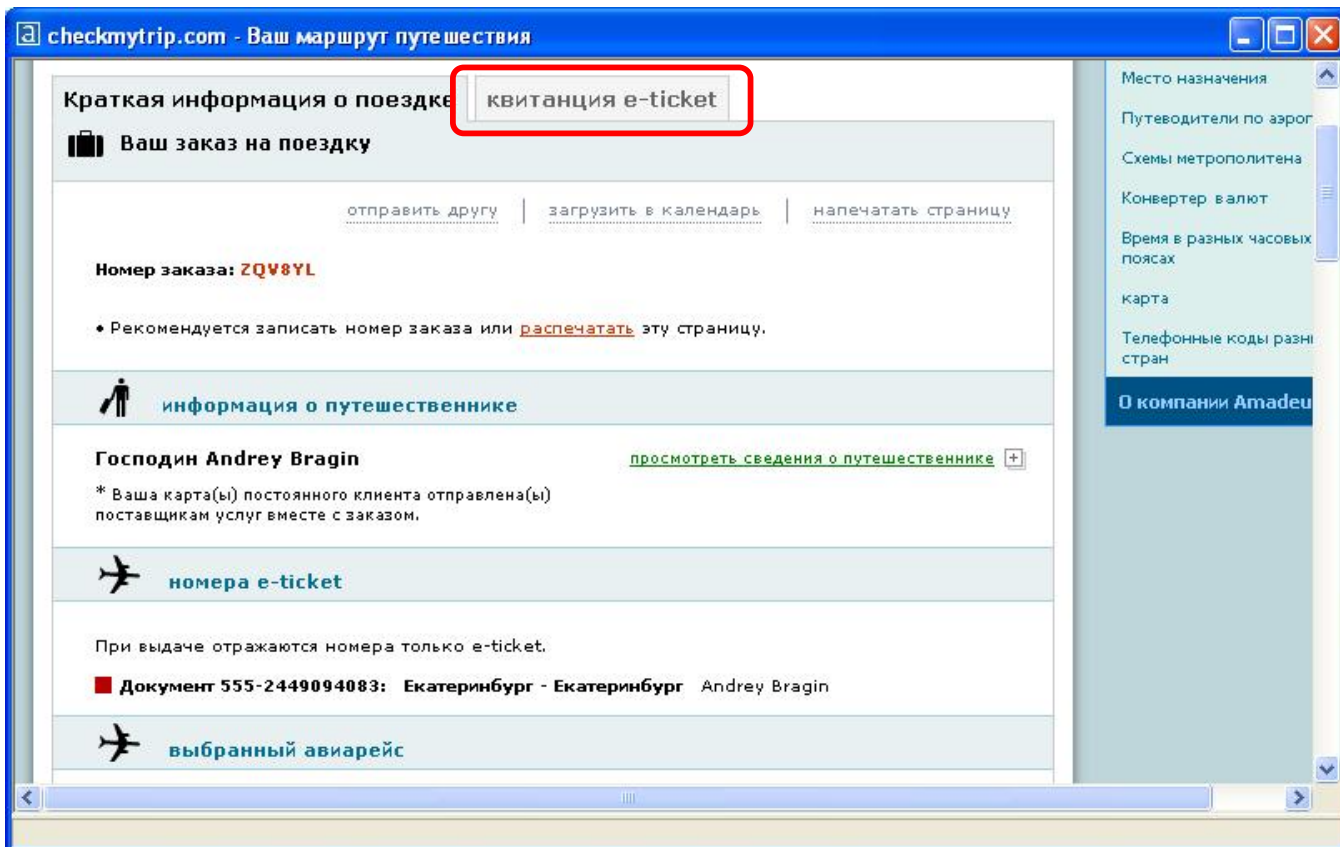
checkmytrip.com - Ваш маршрут путешествия

Краткая информация о поездке | квитанция e-ticket

Ваш заказ на поездку

отправить другу | загрузить в календарь | напечатать страницу

Номер заказа: ZQV8YL

• Рекомендуется записать номер заказа или распечатать эту страницу.

информация о путешественнике

Господин Andrey Bragin

просмотреть сведения о путешественнике

* Ваша карта(ы) постоянного клиента отправлена(ы) поставщикам услуг вместе с заказом.

номера e-ticket

При выдаче отражаются номера только e-ticket.

Документ 555-2449094083: Екатеринбург - Екатеринбург Andrey Bragin

выбранный авиарейс

Место назначения

Путеводители по аэрог

Схемы метрополитена

Конвертер валют

Время в разных часовых поясах

карта

Телефонные коды разн стран

О компании Amadeu